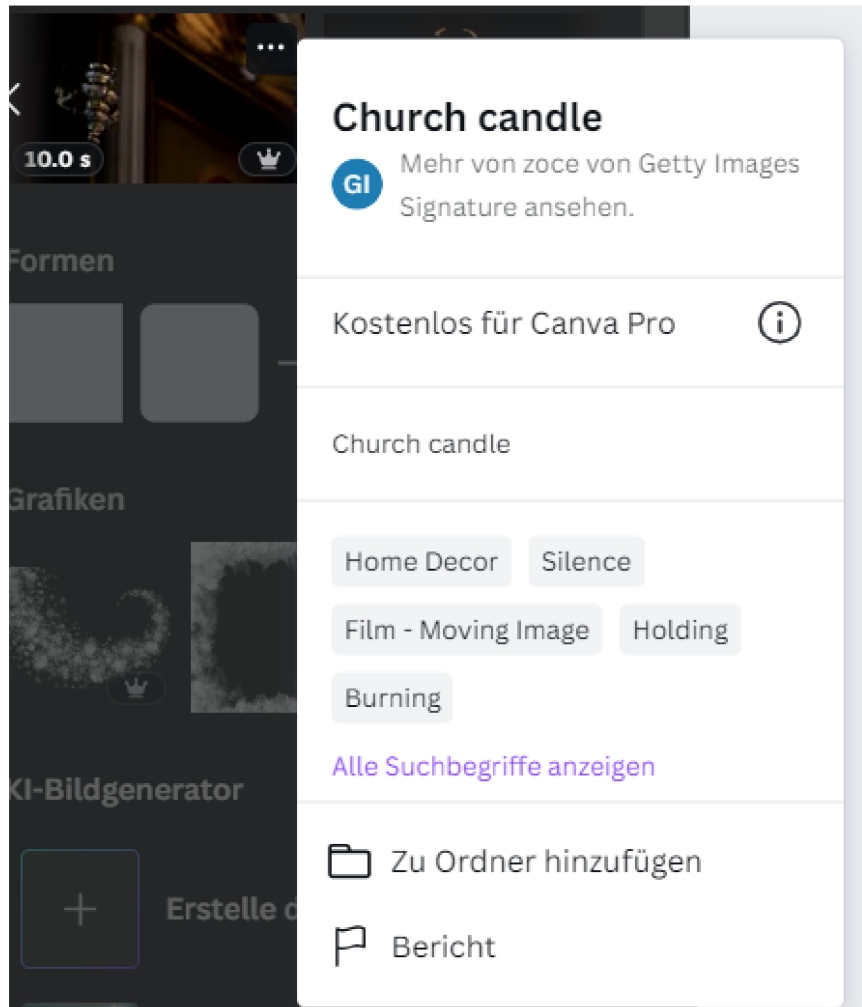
10.0 s

Formen

Grafiken

KI-Bildgenerator

Erstelle d

Church candle

GI Mehr von zoce von Getty Images Signature ansehen.

Kostenlos für Canva Pro

Church candle

Home Decor
Silence
Film - Moving Image
Holding
Burning

Alle Suchbegriffe anzeigen

Zu Ordner hinzufügen

Bericht